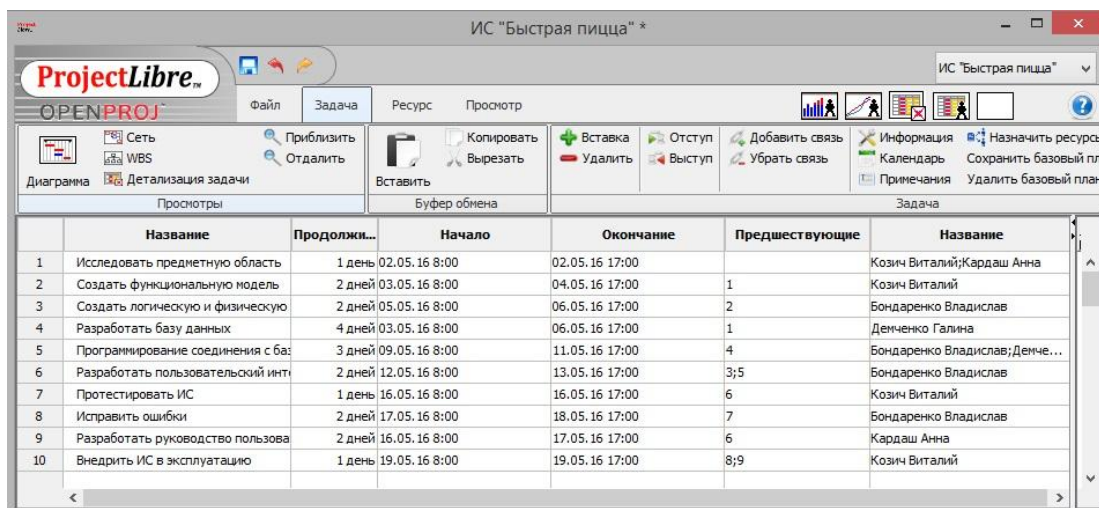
ИС "Быстрая пицца" *

ProjectLibre
OPENPROJ

Файл Задача Ресурс Просмотр

ИС "Быстрая пицца"

Диаграмма
Сеть
WBS
Детализация задачи
Приблизить
Отдалить
Просмотры

Вставить
Копировать
Вырезать
Буфер обмена

Вставка
Удалить
Отступ
Выступ
Добавить связь
Убрать связь
Информация
Календарь
Примечания
Назначить ресурсы
Сохранить базовый пл
Удалить базовый план
Задача

| | Название | Продолжи... | Начало | Окончание | Предшествующие | Название |
|---|---|---|---|---|---|---|
| 1 | Исследовать предметную область | 1 день | 02.05.16 8:00 | 02.05.16 17:00 | | Козич Виталий;Кардаш Анна |
| 2 | Создать функциональную модель | 2 дней | 03.05.16 8:00 | 04.05.16 17:00 | 1 | Козич Виталий |
| 3 | Создать логическую и физическую | 2 дней | 05.05.16 8:00 | 06.05.16 17:00 | 2 | Бондаренко Владислав |
| 4 | Разработать базу данных | 4 дней | 03.05.16 8:00 | 06.05.16 17:00 | 1 | Демченко Галина |
| 5 | Программирование соединения с ба: | 3 дней | 09.05.16 8:00 | 11.05.16 17:00 | 4 | Бондаренко Владислав;Демче... |
| 6 | Разработать пользовательский инт | 2 дней | 12.05.16 8:00 | 13.05.16 17:00 | 3;5 | Бондаренко Владислав |
| 7 | Протестировать ИС | 1 день | 16.05.16 8:00 | 16.05.16 17:00 | 6 | Козич Виталий |
| 8 | Исправить ошибки | 2 дней | 17.05.16 8:00 | 18.05.16 17:00 | 7 | Бондаренко Владислав |
| 9 | Разработать руководство пользова | 2 дней | 16.05.16 8:00 | 17.05.16 17:00 | 6 | Кардаш Анна |
| 10 | Внедрить ИС в эксплуатацию | 1 день | 19.05.16 8:00 | 19.05.16 17:00 | 8;9 | Козич Виталий |